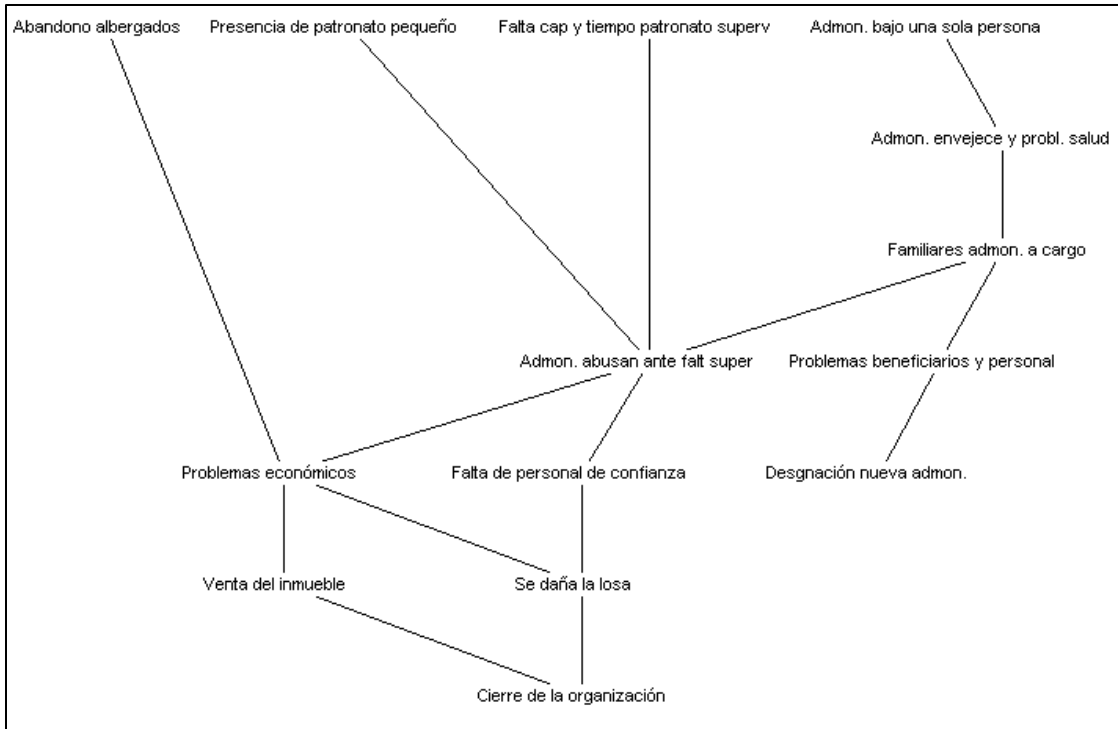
Abandono albergados

Presencia de patronato pequeño

Falta cap y tiempo patronato superv

Admon. bajo una sola persona

Admon. envejece y probl. salud

Familiares admon. a cargo

Admon. abusan ante falt super

Problemas beneficiarios y personal

Problemas económicos

Falta de personal de confianza

Desgnación nueva admon.

Venta del inmueble

Se daña la losa

Cierre de la organización